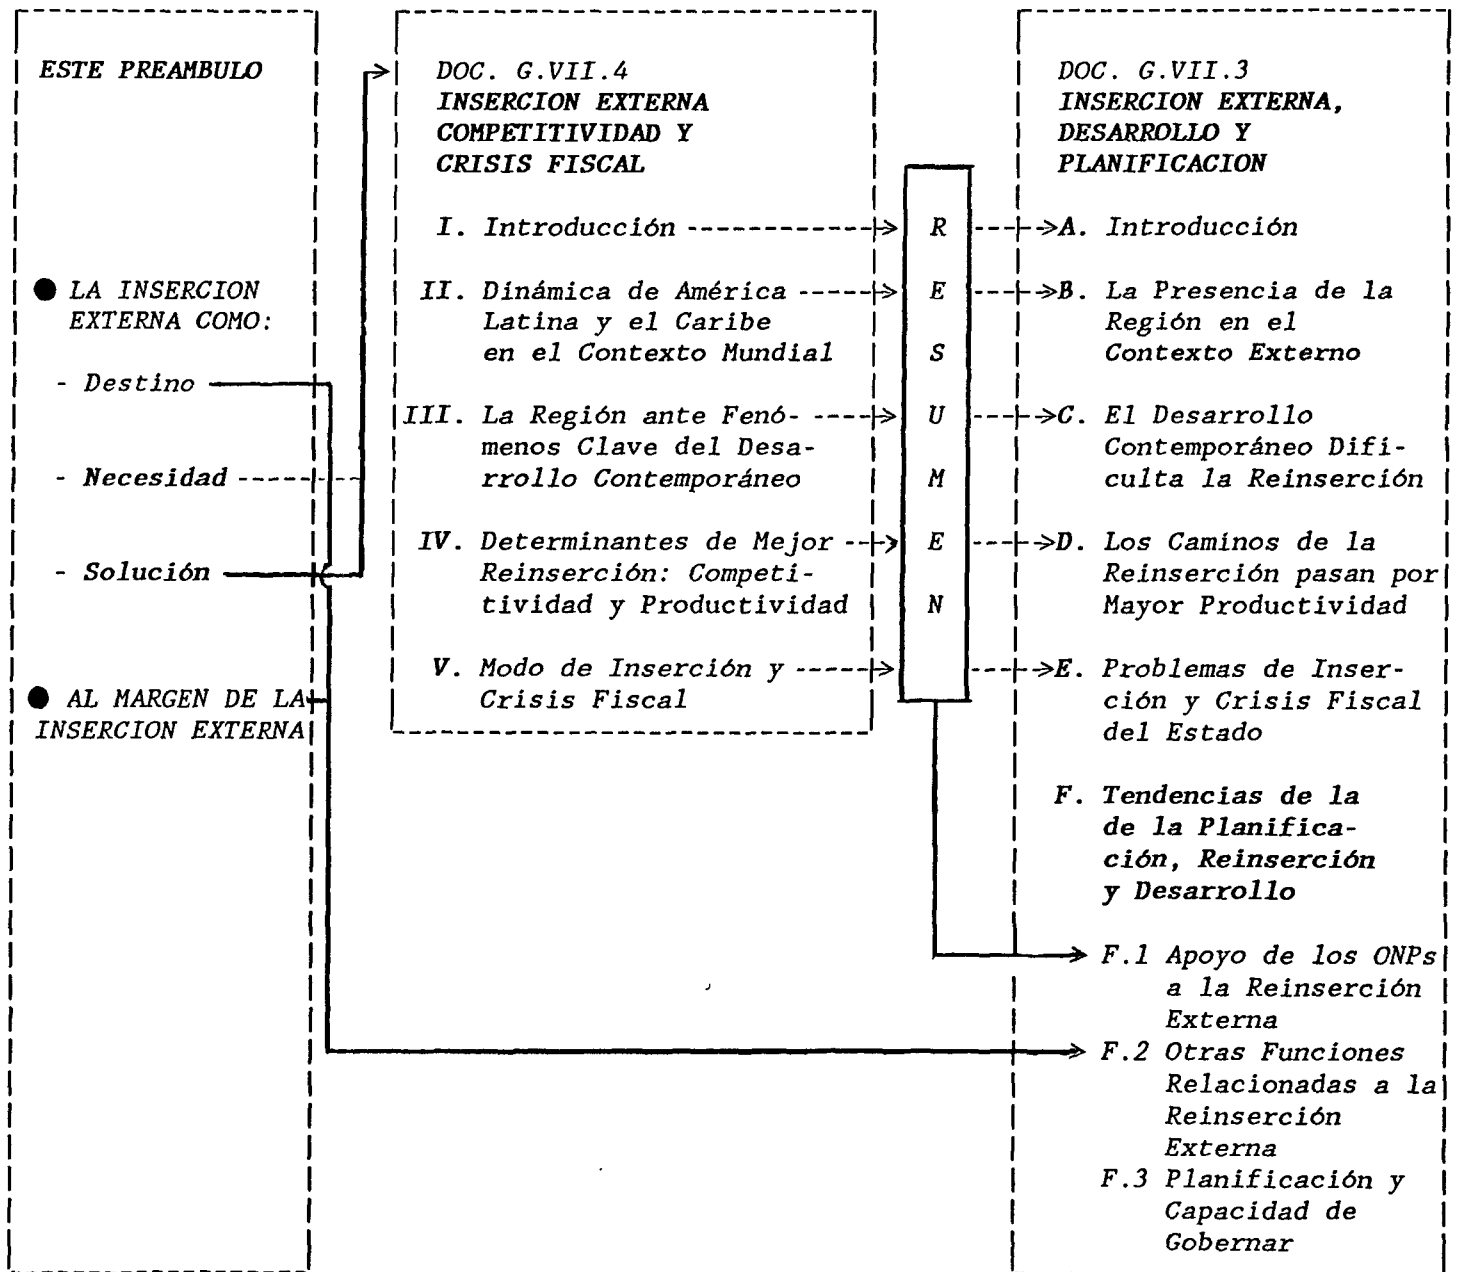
ESTE PREAMBULO

● LA INSERCION EXTERNA COMO:

- Destino

- Necesidad

- Solución

● AL MARGEN DE LA INSERCION EXTERNA

DOC. G.VII.4
INSERCION EXTERNA COMPETITIVIDAD Y CRISIS FISCAL

I. Introducción

II. Dinámica de América Latina y el Caribe en el Contexto Mundial

III. La Región ante Fenómenos Clave del Desarrollo Contemporáneo

IV. Determinantes de Mejor Reinserción: Competitividad y Productividad

V. Modo de Inserción y Crisis Fiscal

R
E
S
U
M
E
N

DOC. G.VII.3
INSERCION EXTERNA, DESARROLLO Y PLANIFICACION

A. Introducción

B. La Presencia de la Región en el Contexto Externo

C. El Desarrollo Contemporáneo Dificulta la Reinserción

D. Los Caminos de la Reinserción pasan por Mayor Productividad

E. Problemas de Inserción y Crisis Fiscal del Estado

F. Tendencias de la de la Planificación, Reinserción y Desarrollo

F.1 Apoyo de los ONPs a la Reinserción Externa

F.2 Otras Funciones Relacionadas a la Reinserción Externa

F.3 Planificación y Capacidad de Gobernar